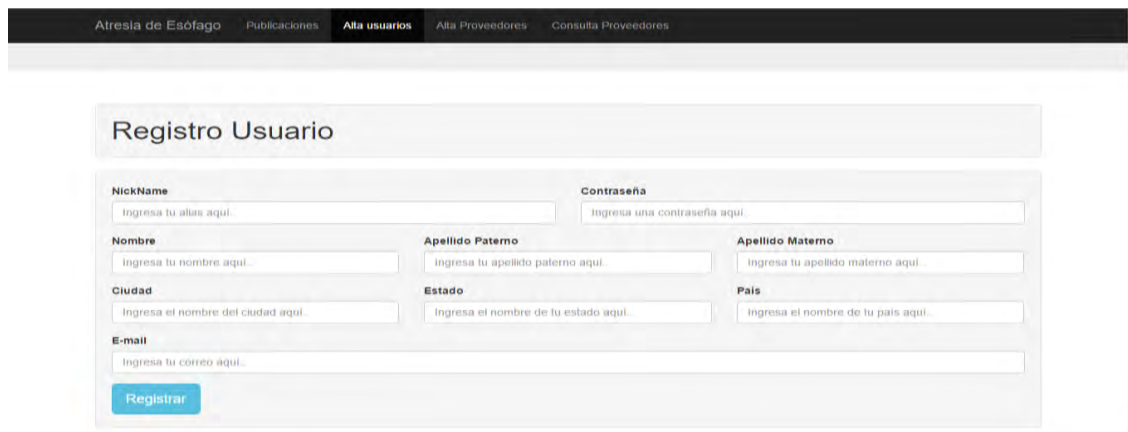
Atresia de Esófago Publicaciones Alta usuarios Alta Proveedores Consulta Proveedores

Registro Usuario

NickName
Ingresa tu alias aquí..

Contraseña
Ingresa una contraseña aquí..

Nombre
Ingresa tu nombre aquí..

Apellido Paterno
Ingresa tu apellido paterno aquí..

Apellido Materno
Ingresa tu apellido materno aquí..

Ciudad
Ingresa el nombre del ciudad aquí..

Estado
Ingresa el nombre de tu estado aquí..

Pais
Ingresa el nombre de tu pais aquí..

E-mail
Ingresa tu correo aquí..

Registrar